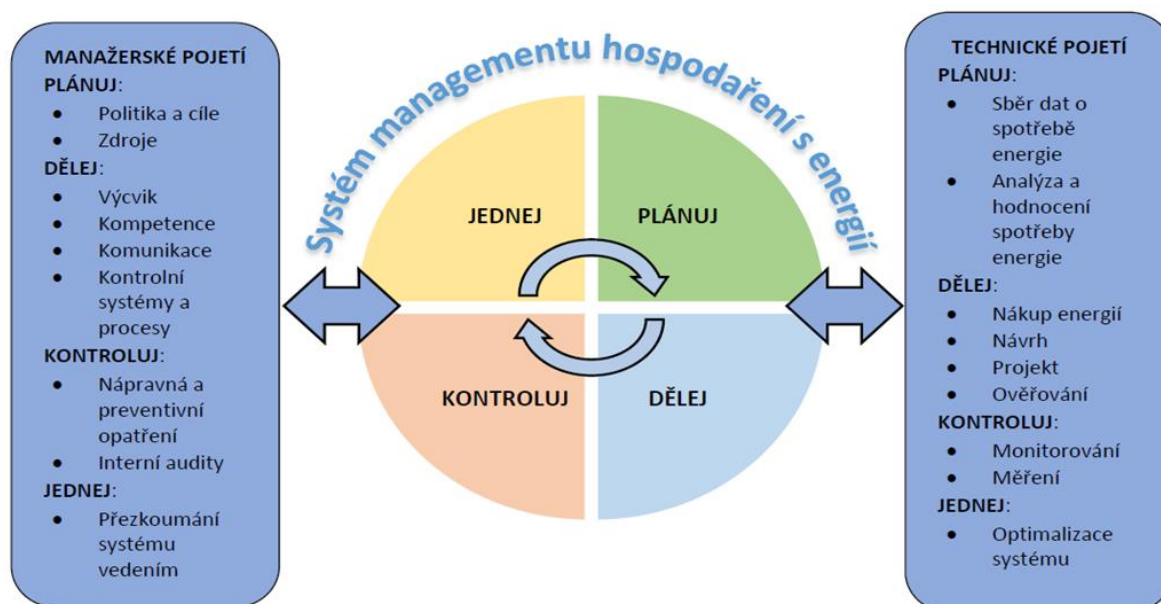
MANAŽERSKÉ POJETÍ PLÁNUJ:

- Politika a cíle
- Zdroje

DĚLEJ:

- Výcvik
- Kompetence
- Komunikace
- Kontrolní systémy a procesy

KONTROLUJ:

- Nápravná a preventivní opatření
- Interní audity

JEDNEJ:

- Přezkoumání systému vedením

Systém managementu hospodaření s energií

JEDNEJ

PLÁNUJ

KONTROLUJ

DĚLEJ

TECHNICKÉ POJETÍ PLÁNUJ:

- Sběr dat o spotřebě energie
- Analýza a hodnocení spotřeby energie

DĚLEJ:

- Nákup energií
- Návrh
- Projekt
- Ověřování

KONTROLUJ:

- Monitorování
- Měření

JEDNEJ:

- Optimalizace systému